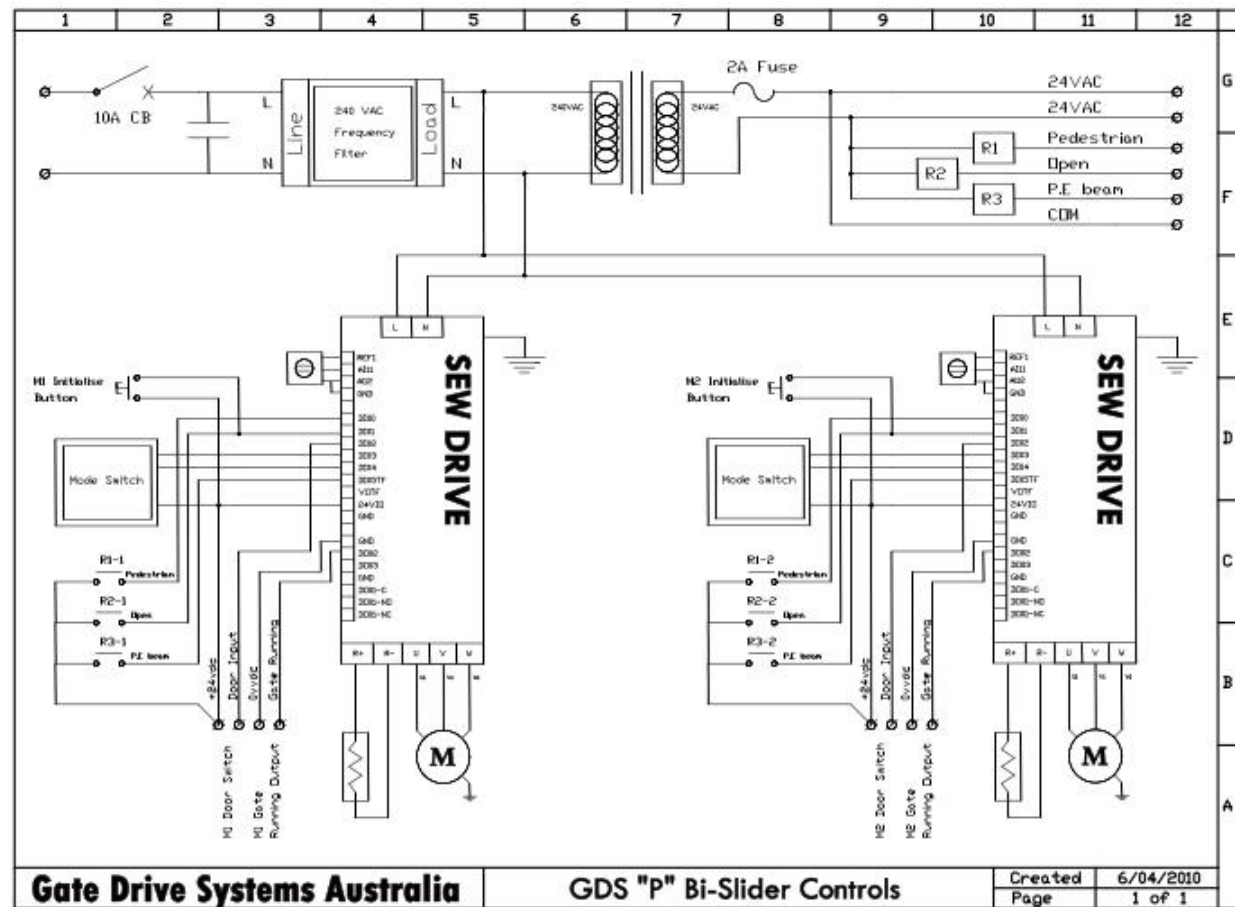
1 2 3 4 5 6 7 8 9 10 11 12

G F E D C B A

10A CB

L N Line 240 VAC Frequency Filter Load L N

240VAC 24VAC

2A Fuse

24VAC
24VAC
R1 Pedestrian
R2 Open
R3 P.E beam
COM

L N

SEW DRIVE

REF1
AI11
AI12
GND
DI00
DI01
DI02
DI03
DI04
DI05TF
VOTF
24VIO
GND
GND
DO02
DO03
GND
DO01-C
DO01-NO
DO01-NC

R+ R- U V W

M1 Initialise Button

Mode Switch

R1-1 Pedestrian
R2-1 Open
R3-1 P.E beam

+24vdc
Door Input
0vdc
Gate Running

M1 Door Switch
M1 Gate Running Output

M

L N

SEW DRIVE

REF1
AI11
AI12
GND
DI00
DI01
DI02
DI03
DI04
DI05TF
VOTF
24VIO
GND
GND
DO02
DO03
GND
DO01-C
DO01-NO
DO01-NC

R+ R- U V W

M2 Initialise Button

Mode Switch

R1-2 Pedestrian
R2-2 Open
R3-2 P.E beam

+24vdc
Door Input
0vdc
Gate Running

M2 Door Switch
M2 Gate Running Output

M

Gate Drive Systems Australia

GDS "P" Bi-Slider Controls

| Created | 6/04/2010 |
|---|---|
| Page | 1 of 1 |